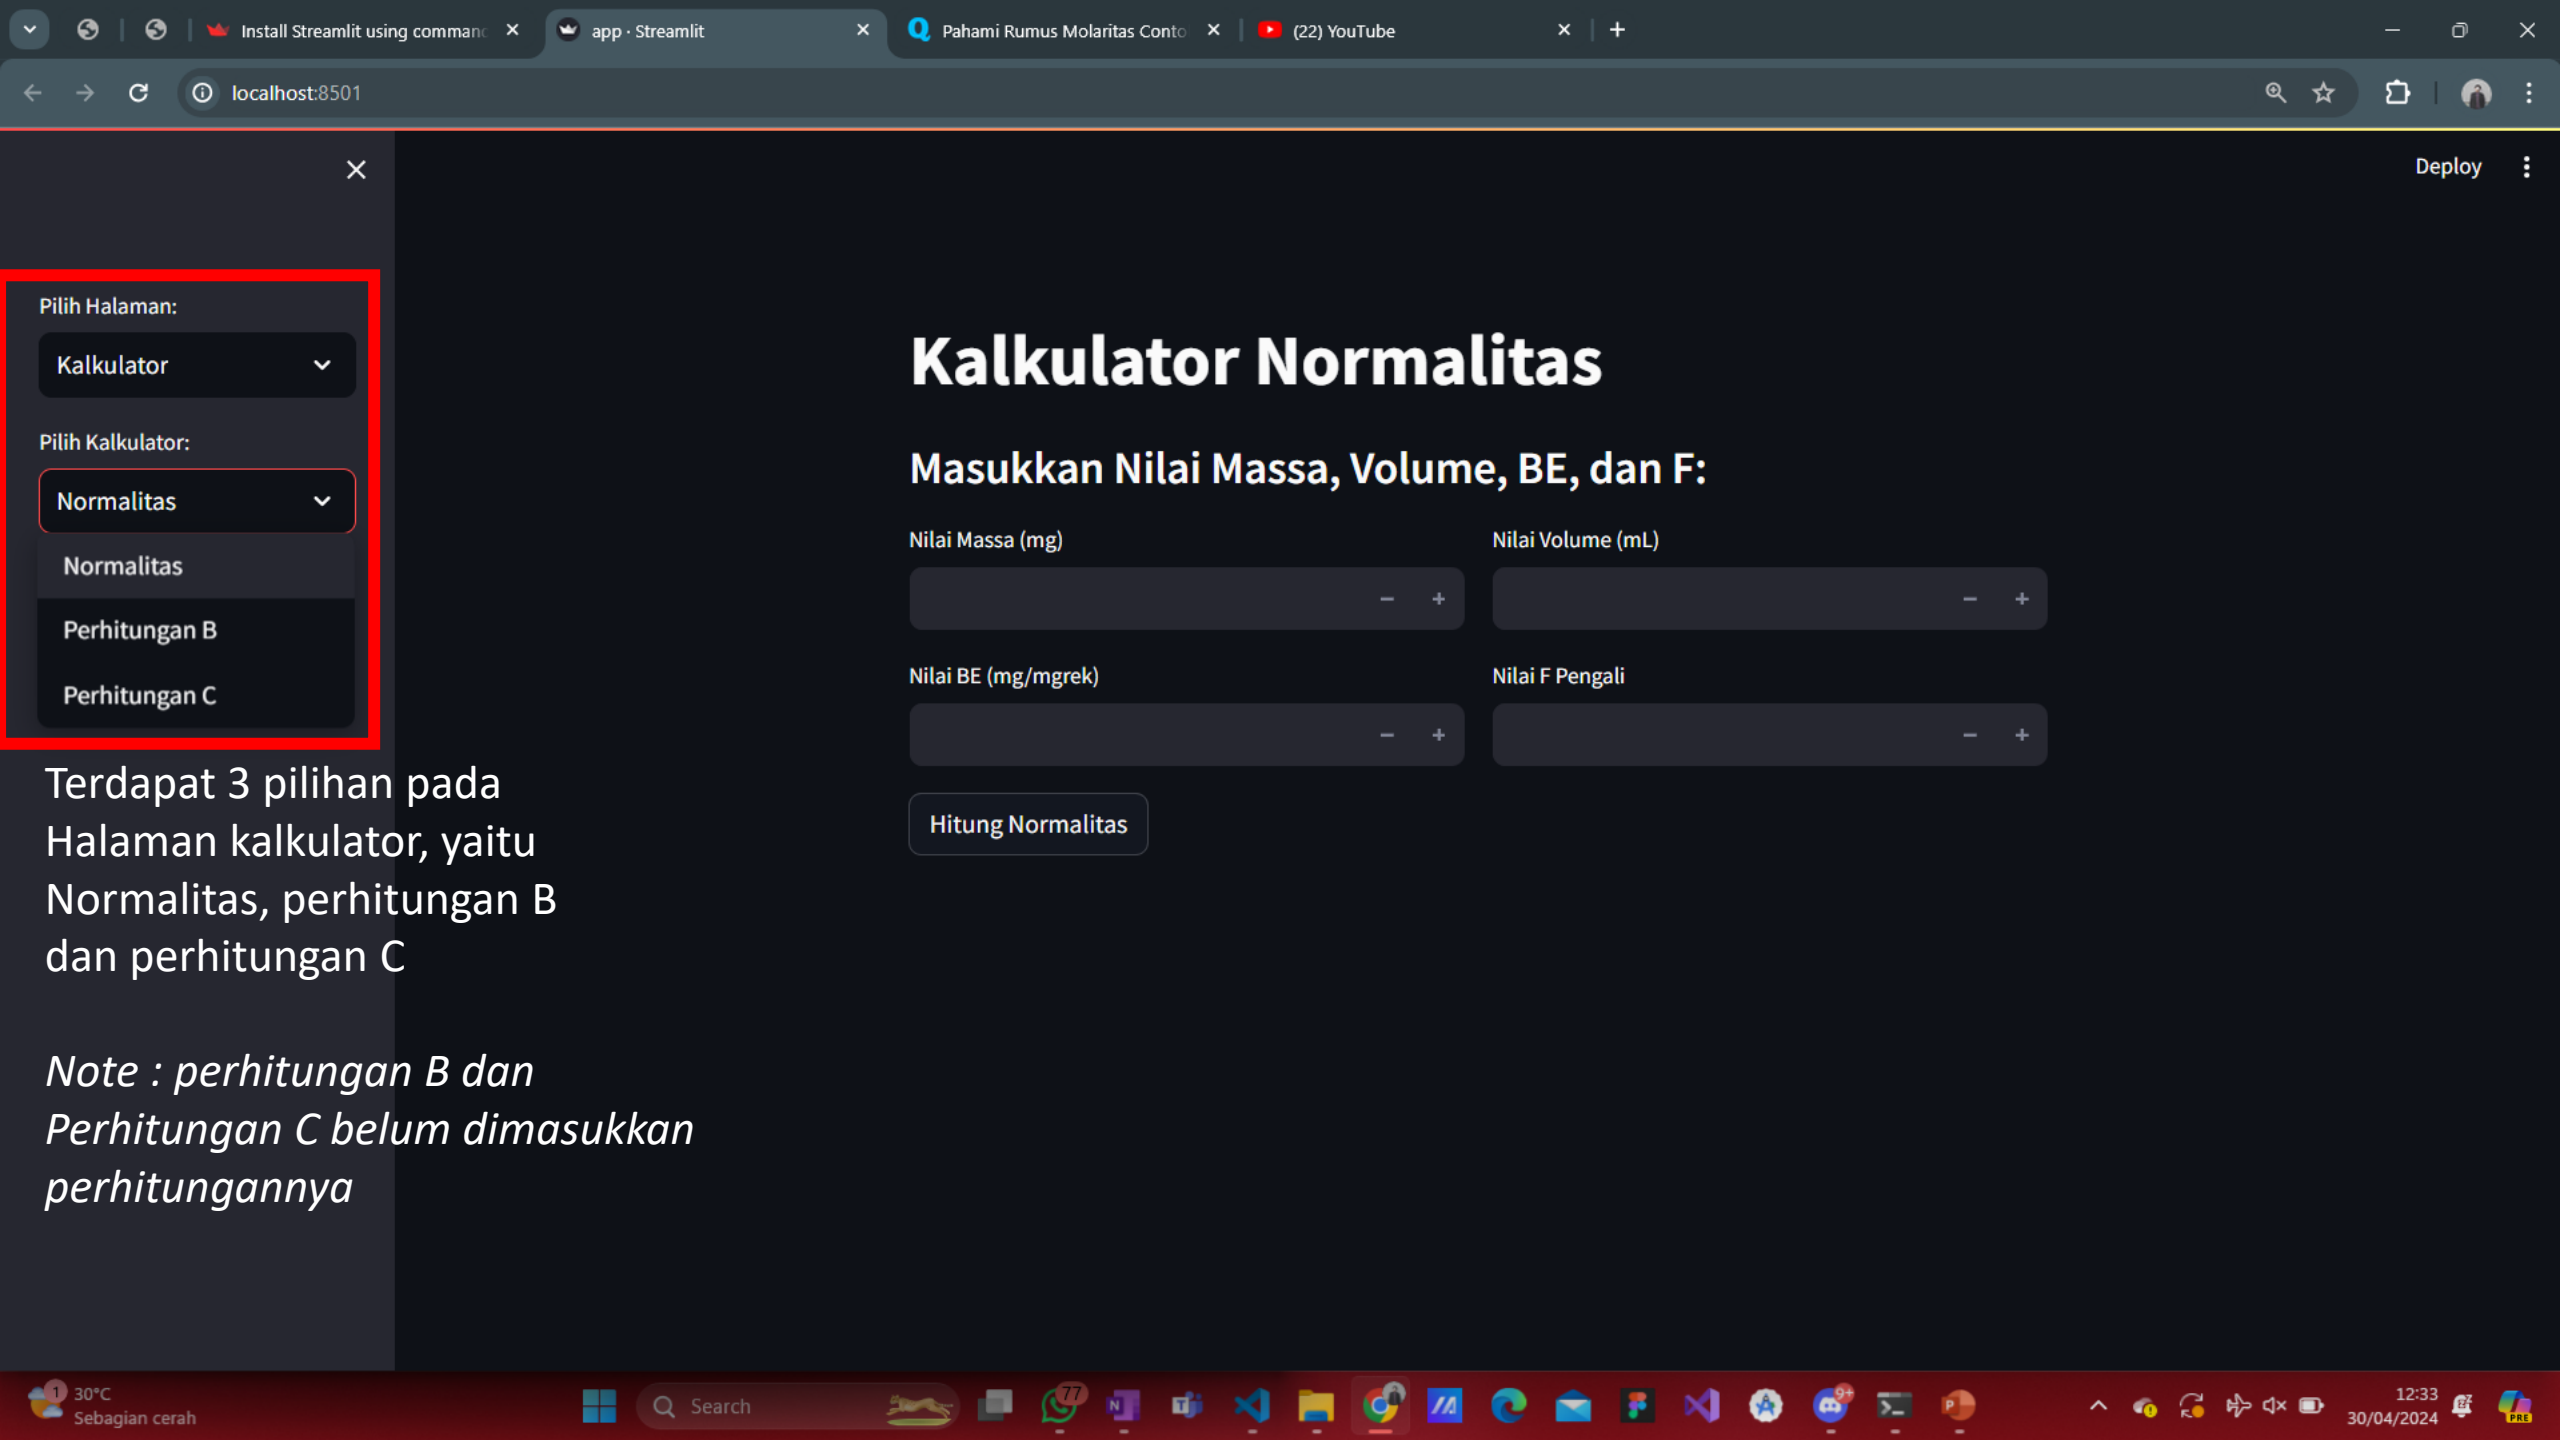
Install Streamlit using comman
app · Streamlit
Pahami Rumus Molaritas Conto
(22) YouTube

localhost:8501

Deploy

Pilih Halaman:
Kalkulator

Pilih Kalkulator:
Normalitas
Normalitas
Perhitungan B
Perhitungan C

Terdapat 3 pilihan pada Halaman kalkulator, yaitu Normalitas, perhitungan B dan perhitungan C

*Note : perhitungan B dan Perhitungan C belum dimasukkan perhitungannya*

# Kalkulator Normalitas

## Masukkan Nilai Massa, Volume, BE, dan F:

Nilai Massa (mg)
Nilai Volume (mL)
Nilai BE (mg/mgrek)
Nilai F Pengali

Hitung Normalitas

30°C
Sebagian cerah
Search
77
9+
12:33
30/04/2024